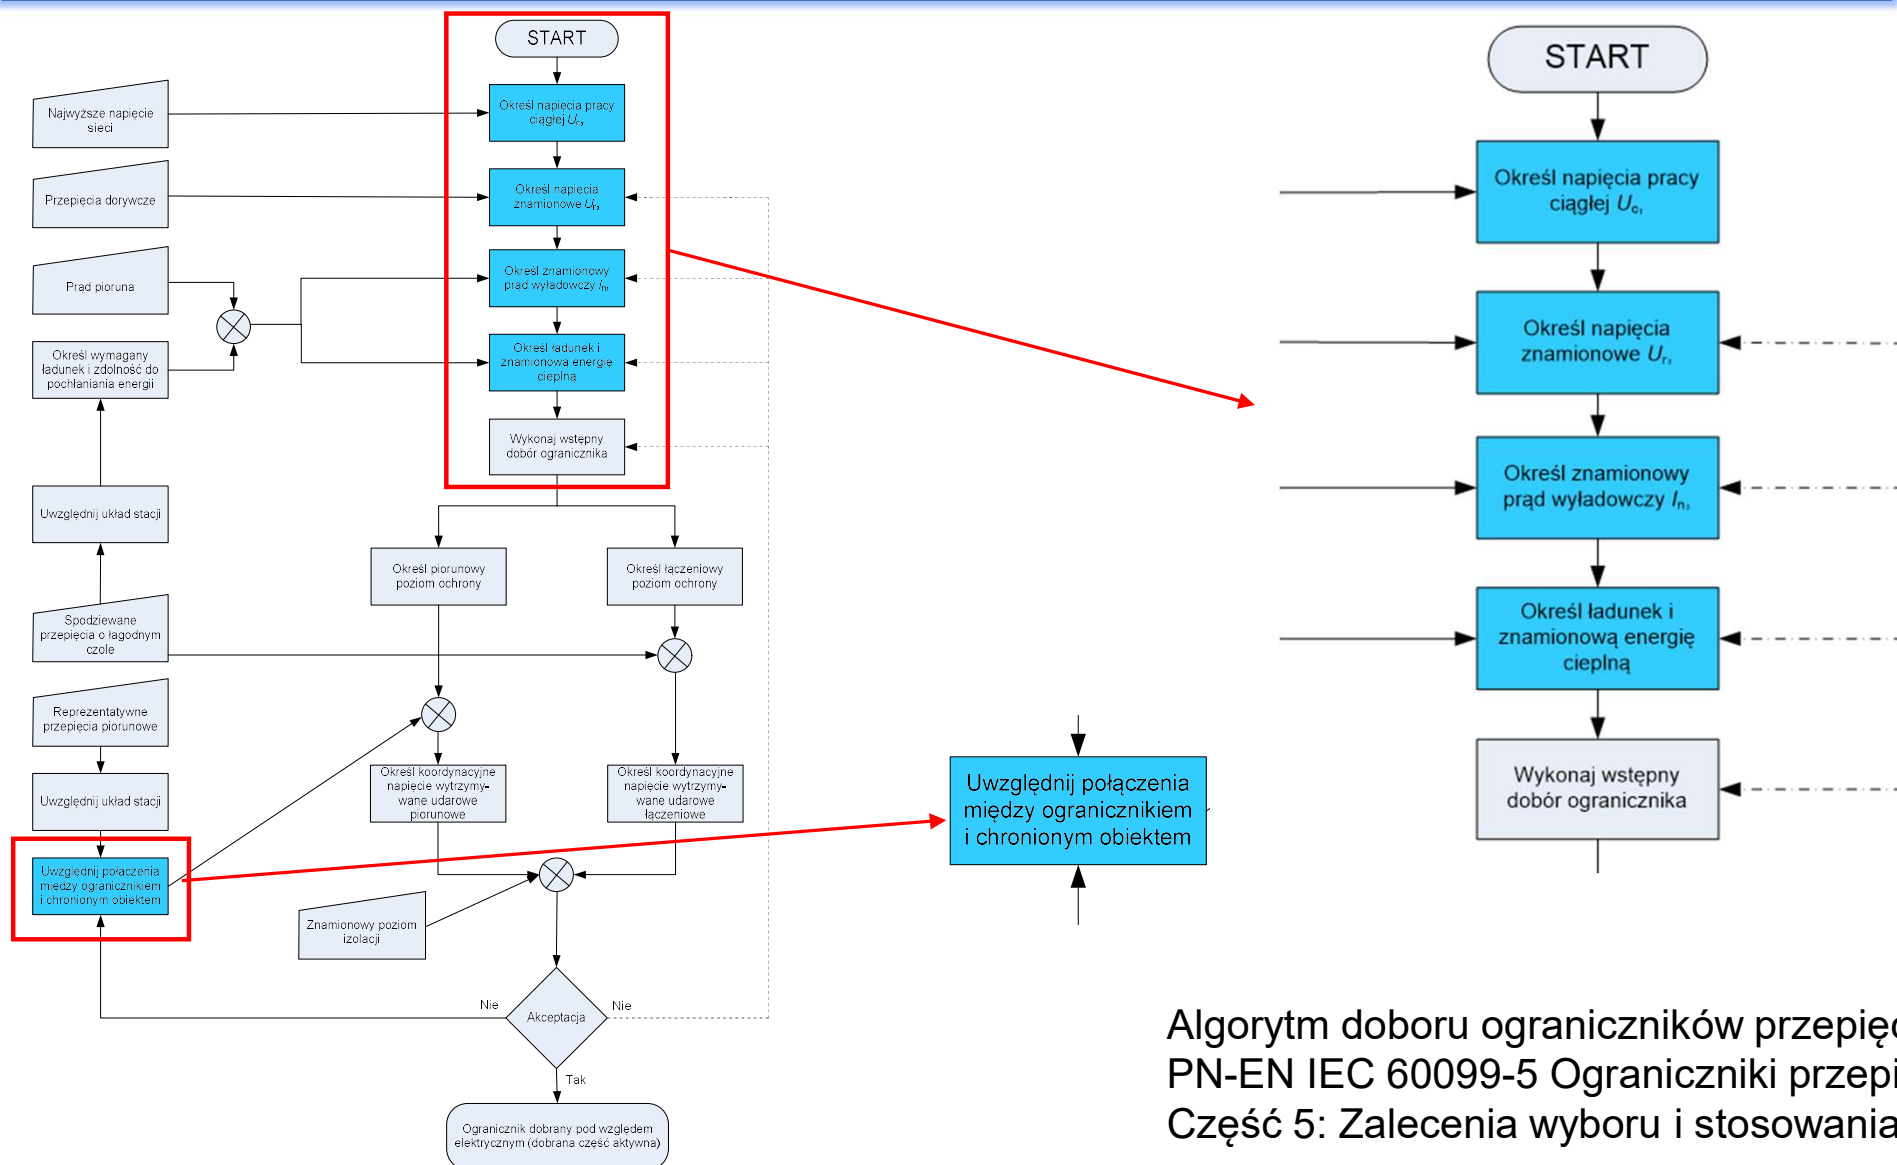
START

Określ napięcia pracy ciągłej $U_c$

Określ napięcia znamionowe $U_r$

Określ znamionowy prąd wyładowczy $I_n$

Określ ładunek i znamionową energię cieplną

Wykonaj wstępny dobór ogranicznika

Najwyższe napięcie sieci

Przepięcia dorywcze

Prąd pioruna

Określ wymagany ładunek i zdolność do pochłaniania energii

Uwzględnij układ stacji

Spodziewane przepięcia o łagodnym czole

Reprezentatywne przepięcia piorunowe

Uwzględnij układ stacji

Uwzględnij połączenia między ogranicznikiem i chronionym obiektem

Określ piorunowy poziom ochrony

Określ łączeniowy poziom ochrony

Określ koordynacyjne napięcie wytrzymywane udarowe piorunowe

Określ koordynacyjne napięcie wytrzymywane udarowe łączeniowe

Znamionowy poziom izolacji

Nie

Akceptacja

Nie

Tak

Ogranicznik dobrany pod względem elektrycznym (dobrana część aktywna)

Uwzględnij połączenia między ogranicznikiem i chronionym obiektem

START

Określ napięcia pracy ciągłej $U_c$

Określ napięcia znamionowe $U_r$

Określ znamionowy prąd wyładowczy $I_n$

Określ ładunek i znamionową energię cieplną

Wykonaj wstępny dobór ogranicznika

Algorytm doboru ograniczników przepię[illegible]
PN-EN IEC 60099-5 Ograniczniki przepi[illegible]
Część 5: Zalecenia wyboru i stosowania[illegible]